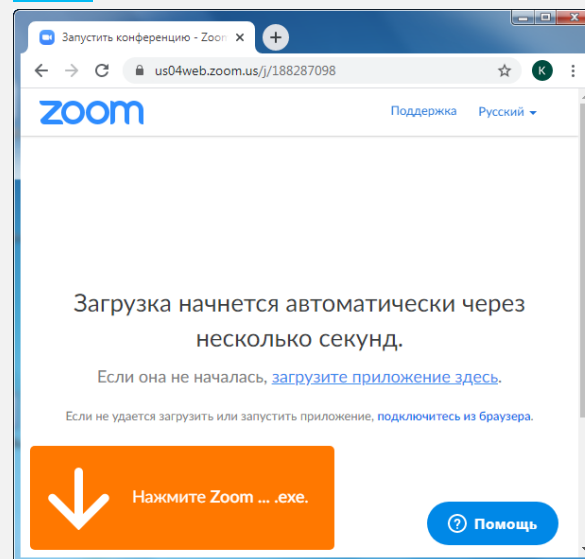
Запустить конференцию - Zoom ×
+
us04web.zoom.us/j/188287098
K
zoom
Поддержка Русский
Загрузка начнется автоматически через несколько секунд.
Если она не началась, загрузите приложение здесь.
Если не удается загрузить или запустить приложение, подключитесь из браузера.
Нажмите Zoom ... .exe.
Помощь